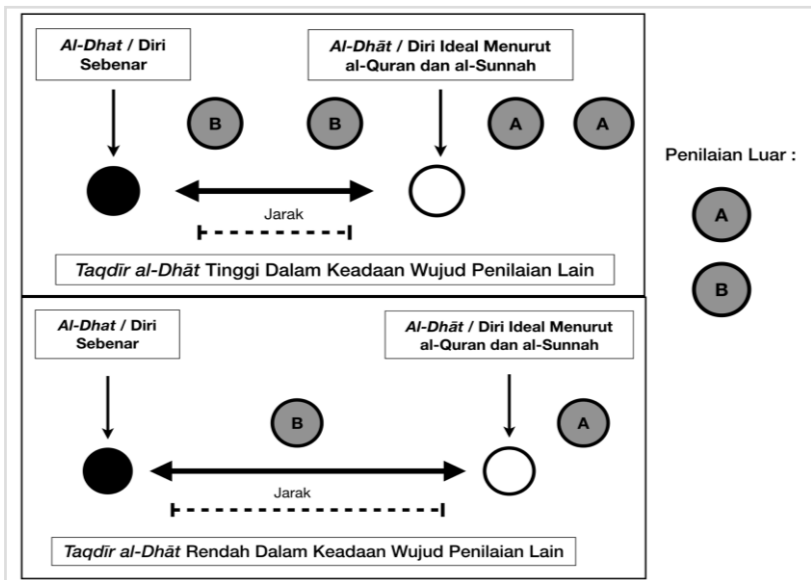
Al-Dhat / Diri Sebenar

Al-Dhāt / Diri Ideal Menurut al-Quran dan al-Sunnah

B B A A

Jarak

Taqdīr al-Dhāt Tinggi Dalam Keadaan Wujud Penilaian Lain

Penilaian Luar :

A

B

Al-Dhat / Diri Sebenar

Al-Dhāt / Diri Ideal Menurut al-Quran dan al-Sunnah

B A

Jarak

Taqdīr al-Dhāt Rendah Dalam Keadaan Wujud Penilaian Lain